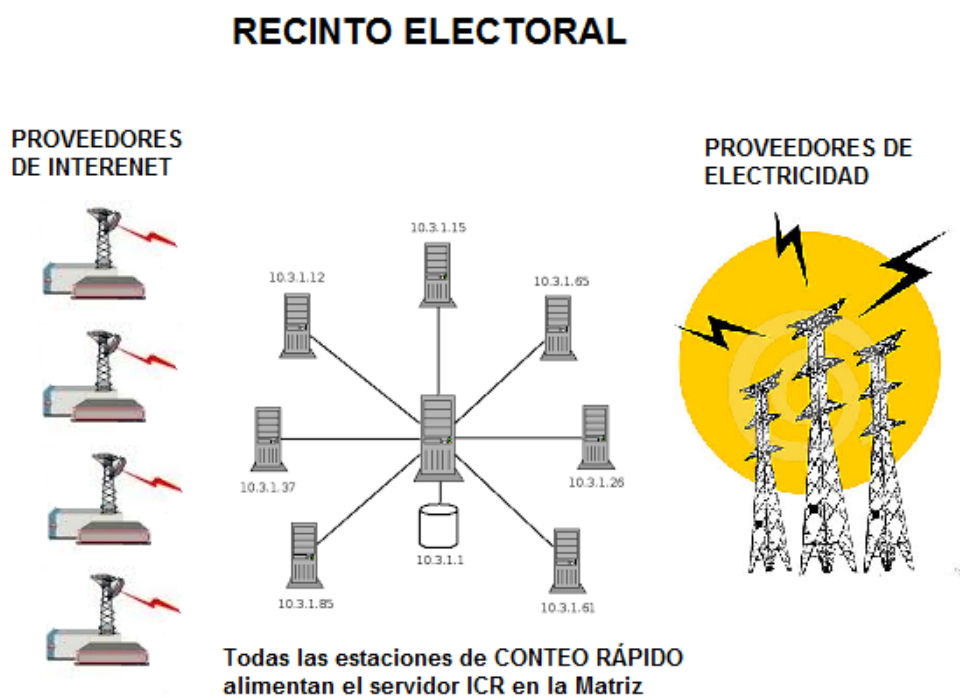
RECINTO ELECTORAL

PROVEEDORES DE INTERENET

PROVEEDORES DE ELECTRICIDAD

10.3.1.15

10.3.1.12

10.3.1.65

10.3.1.37

10.3.1.26

10.3.1.1

10.3.1.85

10.3.1.61

Todas las estaciones de CONTEO RÁPIDO alimentan el servidor ICR en la Matriz